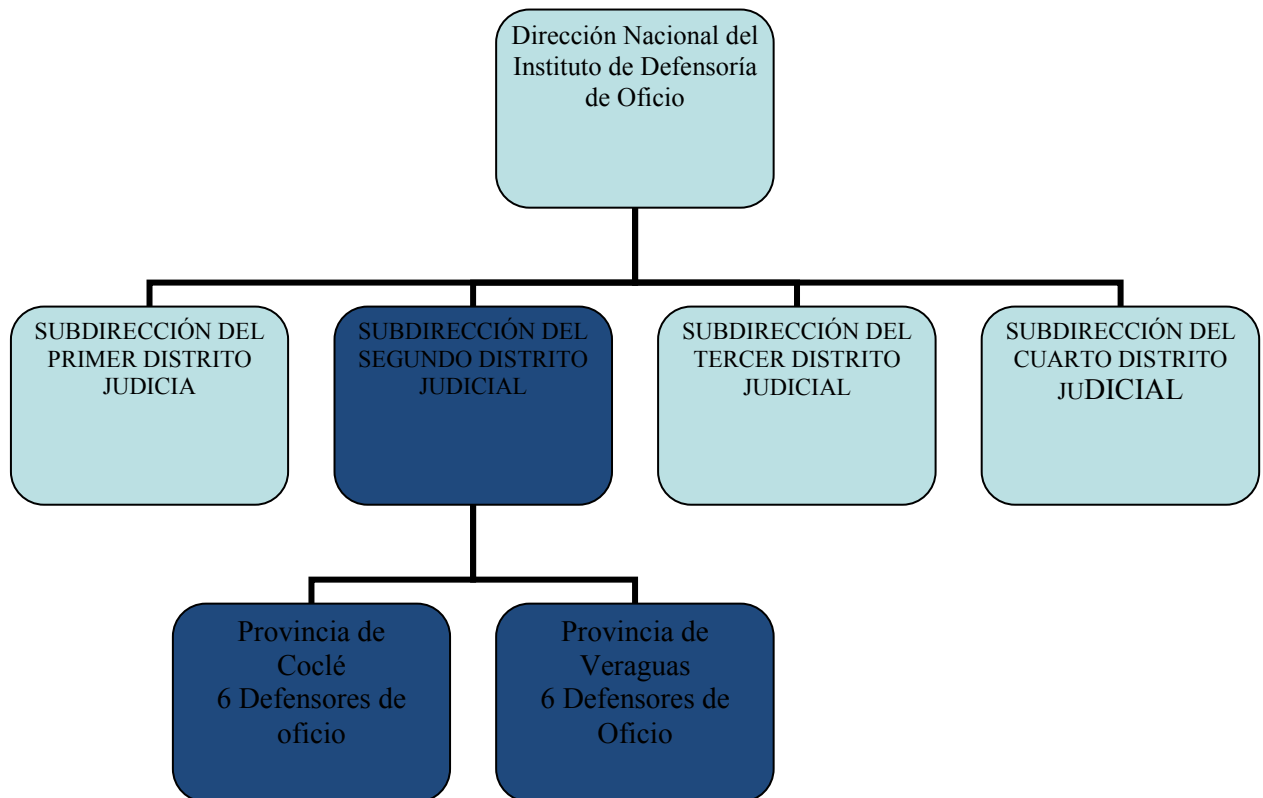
Dirección Nacional del Instituto de Defensoría de Oficio

SUBDIRECCIÓN DEL PRIMER DISTRITO JUDICIA

SUBDIRECCIÓN DEL SEGUNDO DISTRITO JUDICIAL

SUBDIRECCIÓN DEL TERCER DISTRITO JUDICIAL

SUBDIRECCIÓN DEL CUARTO DISTRITO JUDICIAL

Provincia de Coclé
6 Defensores de oficio

Provincia de Veraguas
6 Defensores de Oficio